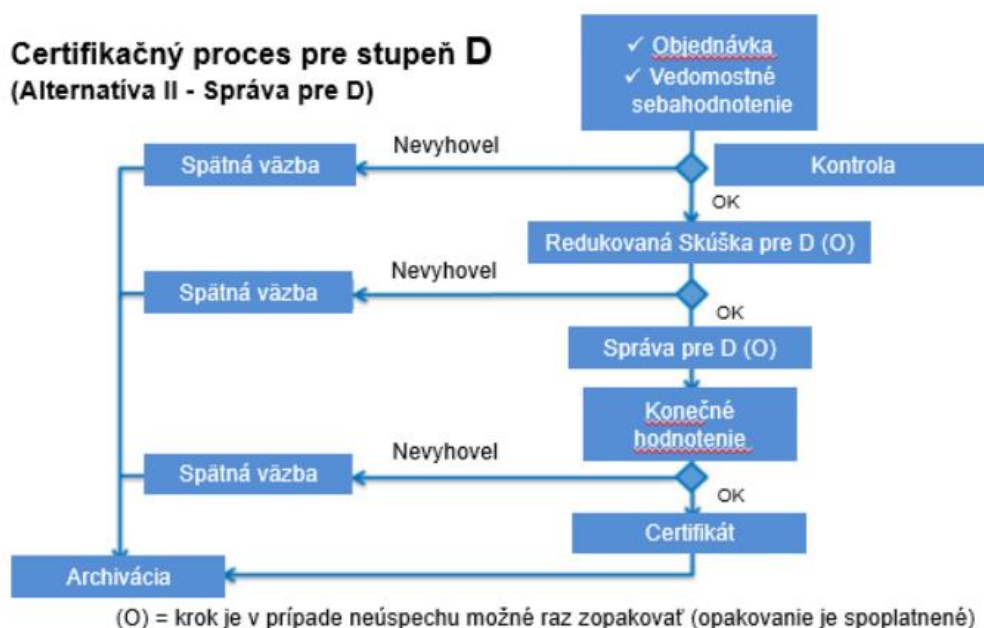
Certifikačný proces pre stupeň D
(Alternatíva II - Správa pre D)

✓ Objednávka
✓ Vedomostné sebahodnotenie

Nevyhovel

Spätná väzba

Kontrola

OK

Redukovaná Skúška pre D (O)

Nevyhovel

Spätná väzba

OK

Správa pre D (O)

Konečné hodnotenie

Nevyhovel

Spätná väzba

OK

Certifikát

Archivácia

(O) = krok je v prípade neúspechu možné raz zopakovať (opakovanie je spoplatnené)